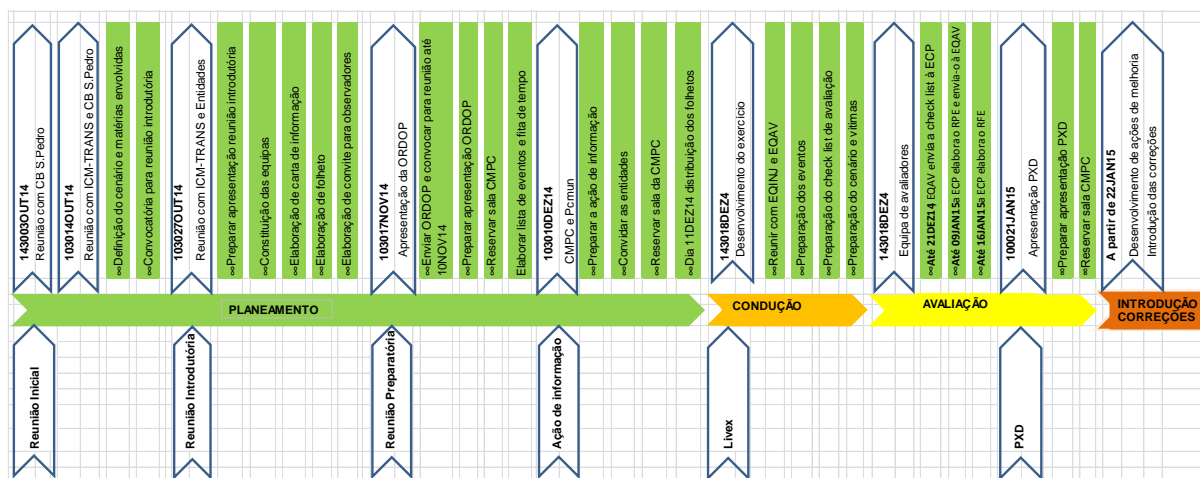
143003OUT14
Reunião com CB S.Pedro

103014OUT14
Reunião com ICM-TRANS e CB S.Pedro

∞Definição do cenário e matérias envolvidas

∞Convocatória para reunião introdutória

103027OUT14
Reunião com ICM-TRANS e Entidades

∞Preparar apresentação reunião introdutória

∞Constituição das equipas

∞Elaboração de carta de informação

∞Elaboração de folheto

∞Elaboração de convite para observadores

103017NOV14
Apresentação da ORDOP

∞Enviar ORDOP e convocar para reunião até 10NOV14

∞Preparar apresentação ORDOP

∞Reservar sala CMPC

Elaborar lista de eventos e fita de tempo

103010DEZ14
CMPC e Pcmun

∞Preparar a ação de informação

∞Convidar as entidades

∞Reservar sala da CMPC

∞Dia 11DEZ14 distribuição dos folhetos

143018DEZ4
Desenvolvimento do exercício

∞Reunir com EQINJ e EQAV

∞Preparação dos eventos

∞Preparação do check list de avaliação

∞Preparação do cenário e vítimas

143018DEZ4
Equipa de avaliadores

∞Até 21DEZ14 EQAV envia a check list à ECP

∞Até 09JAN15 a ECP elabora o RPE e envia-o à EQAV

∞Até 16JAN15 a ECP elabora o RFE

100021JAN15
Apresentação PXD

∞Preparar apresentação PXD

∞Reservar sala CMPC

A partir de 22JAN15
Desenvolvimento de ações de melhoria
Introdução das correções

PLANEAMENTO

CONDUÇÃO

AVALIAÇÃO

INTRODUÇÃO CORREÇÕES

Reunião Inicial

Reunião Introdutória

Reunião Preparatória

Ação de informação

Livex

PXD